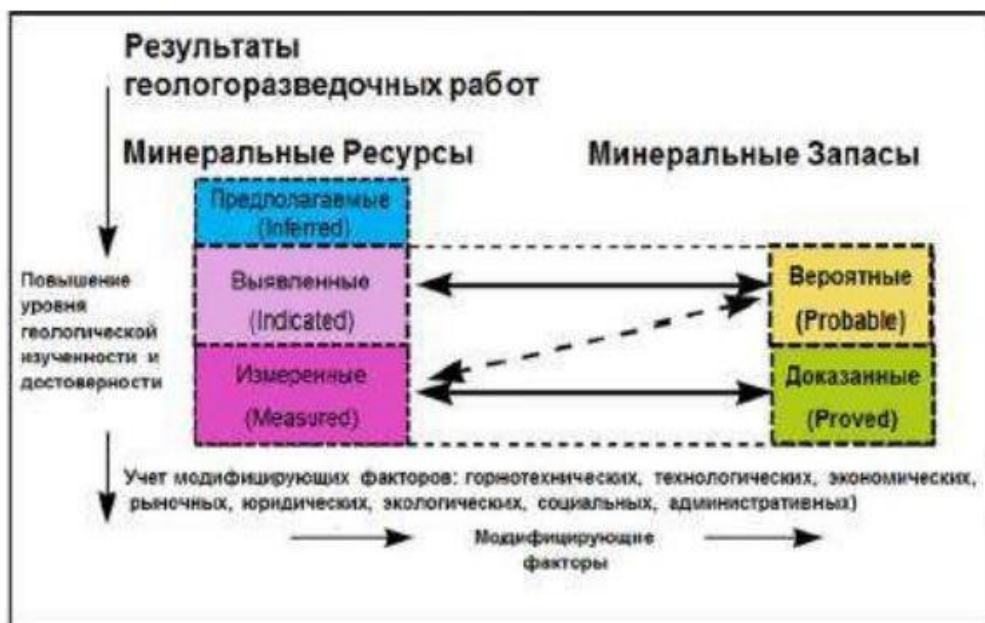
Результаты геологоразведочных работ

Минеральные Ресурсы

Минеральные Запасы

Предполагаемые (Inferred)

Повышение уровня геологической изученности и достоверности

Выявленные (Indicated)

Измеренные (Measured)

Вероятные (Probable)

Доказанные (Proved)

Учет модифицирующих факторов: горнотехнических, технологических, экономических, рыночных, юридических, экологических, социальных, административных)

Модифицирующие факторы